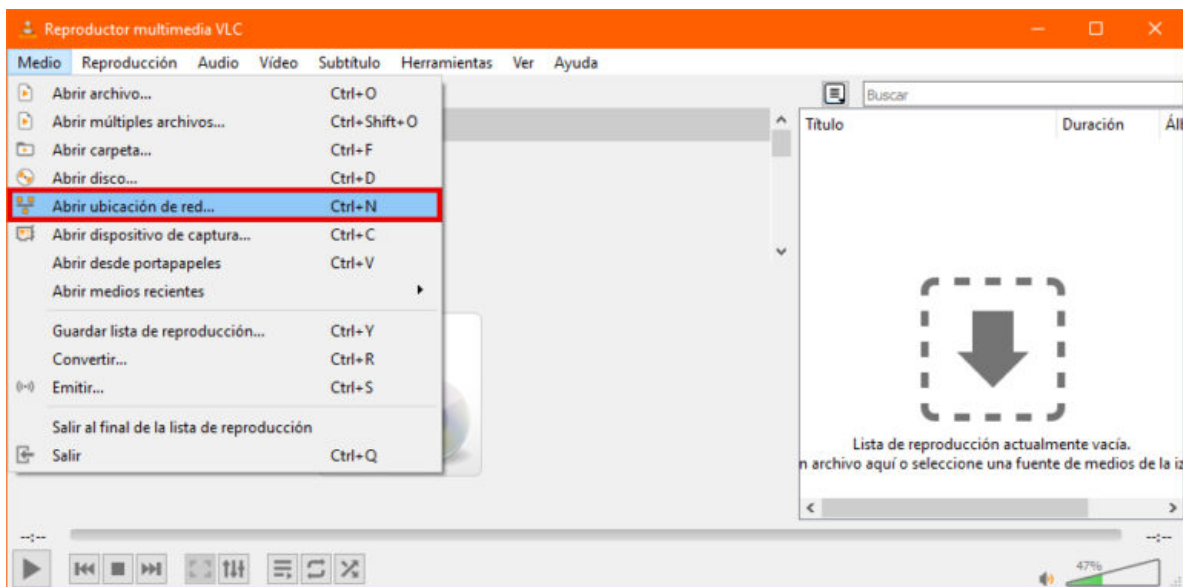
Reproductor multimedia VLC

Medio Reproducción Audio Vídeo Subtítulo Herramientas Ver Ayuda

Abrir archivo... Ctrl+O
Abrir múltiples archivos... Ctrl+Shift+O
Abrir carpeta... Ctrl+F
Abrir disco... Ctrl+D
Abrir ubicación de red... Ctrl+N
Abrir dispositivo de captura... Ctrl+C
Abrir desde portapapeles Ctrl+V
Abrir medios recientes

Guardar lista de reproducción... Ctrl+Y
Convertir... Ctrl+R
Emitir... Ctrl+S

Salir al final de la lista de reproducción
Salir Ctrl+Q

Buscar

| Título | Duración | Ál |
|---|---|---|

Lista de reproducción actualmente vacía.
n archivo aquí o seleccione una fuente de medios de la iz

--:--
--:--
47%